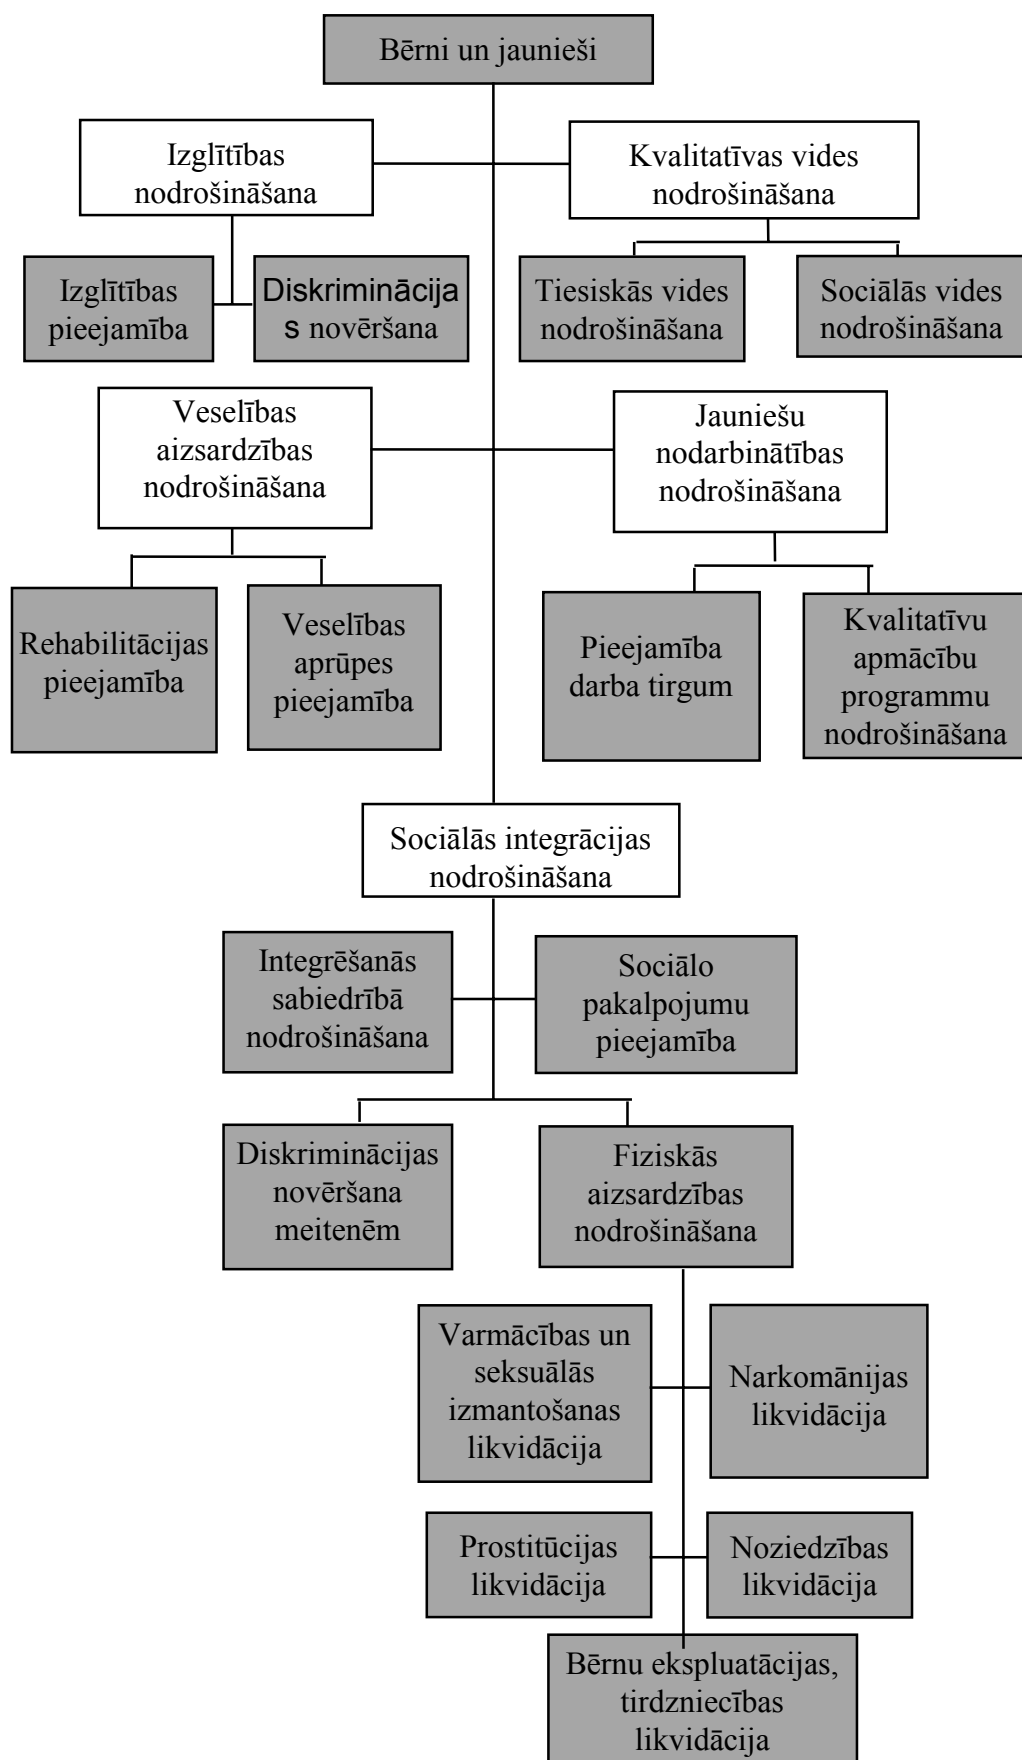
Bērni un jaunieši

Izglītības nodrošināšana

Kvalitatīvas vides nodrošināšana

Izglītības pieejamība

Diskriminācijas novēršana

Tiesiskās vides nodrošināšana

Sociālās vides nodrošināšana

Veselības aizsardzības nodrošināšana

Jauniešu nodarbinātības nodrošināšana

Rehabilitācijas pieejamība

Veselības aprūpes pieejamība

Pieejamība darba tirgum

Kvalitatīvu apmācību programmu nodrošināšana

Sociālās integrācijas nodrošināšana

Integrēšanās sabiedrībā nodrošināšana

Sociālo pakalpojumu pieejamība

Diskriminācijas novēršana meitenēm

Fiziskās aizsardzības nodrošināšana

Varmācības un seksuālās izmantošanas likvidācija

Narkomānijas likvidācija

Prostitūcijas likvidācija

Noziedzības likvidācija

Bērnu ekspluatācijas, tirdzniecības likvidācija